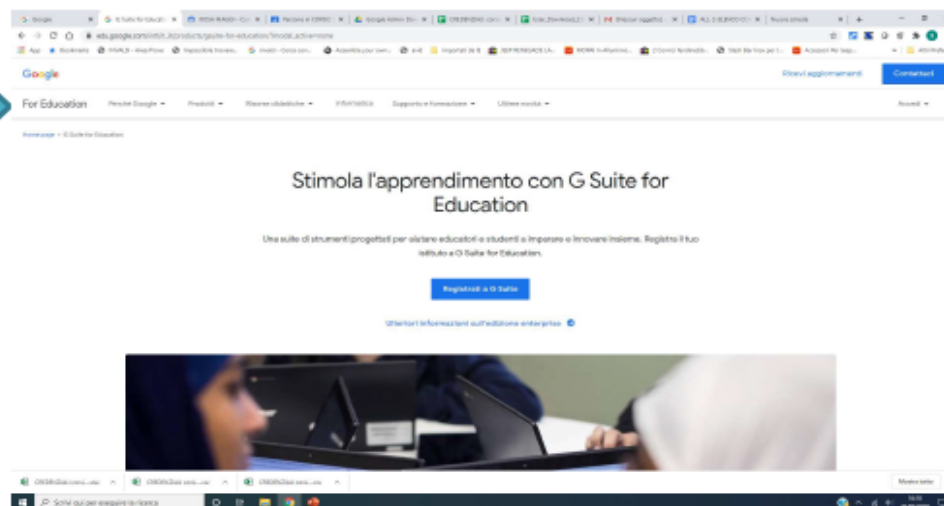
Google

For Education   Perché Google ▾   Prodotti ▾   Risorse didattiche ▾   Informatica   Supporto e formazione ▾   Ultime novità ▾

Ricevi aggiornamenti   Contattaci

Accedi ▾

Home page > G Suite for Education

Stimola l'apprendimento con G Suite for Education

Una suite di strumenti progettati per aiutare educatori e studenti a imparare e innovare insieme. Registra il tuo istituto a G Suite for Education.

Registrati a G Suite

Ulteriori informazioni sull'edizione enterprise

Mostra tutto

Scrivi qui per eseguire la ricerca